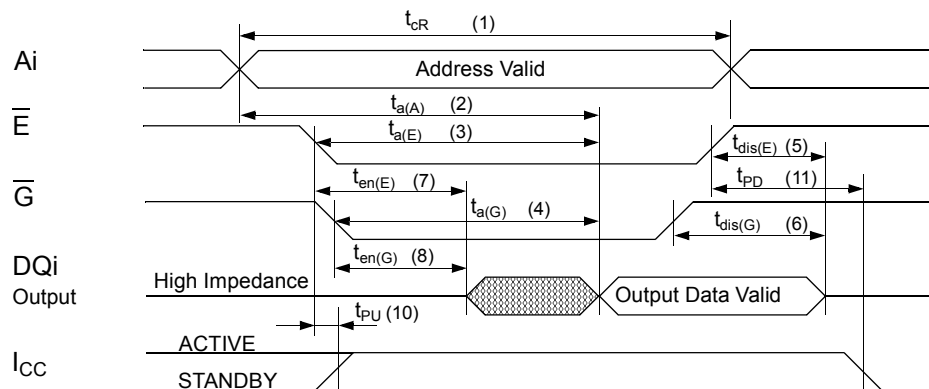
$t_{cR}$ (1)

Ai

Address Valid

$\overline{E}$

$t_{a(A)}$ (2)

$t_{a(E)}$ (3)

$t_{dis(E)}$ (5)

$\overline{G}$

$t_{en(E)}$ (7)

$t_{PD}$ (11)

$t_{a(G)}$ (4)

$t_{dis(G)}$ (6)

DQi

Output

$t_{en(G)}$ (8)

High Impedance

Output Data Valid

$t_{PU}$ (10)

ACTIVE

$I_{CC}$

STANDBY